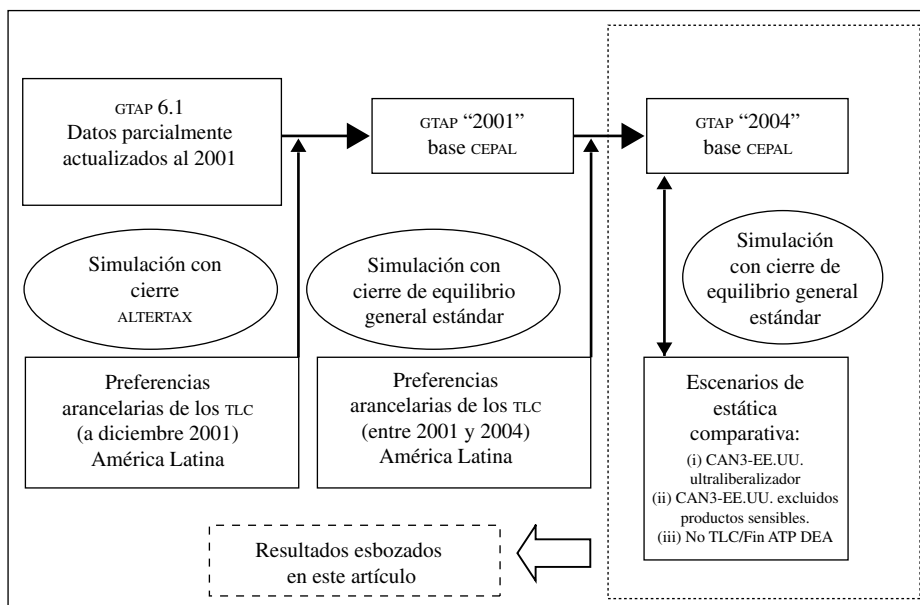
GTAP 6.1
Datos parcialmente actualizados al 2001

GTAP "2001"
base CEPAL

GTAP "2004"
base CEPAL

Simulación con cierre ALTERTAX

Simulación con cierre de equilibrio general estándar

Simulación con cierre de equilibrio general estándar

Preferencias arancelarias de los TLC (a diciembre 2001) América Latina

Preferencias arancelarias de los TLC (entre 2001 y 2004) América Latina

Escenarios de estática comparativa:
(i) CAN3-EE.UU. ultraliberalizador
(ii) CAN3-EE.UU. excluidos productos sensibles.
(iii) No TLC/Fin ATP DEA

Resultados esbozados en este artículo